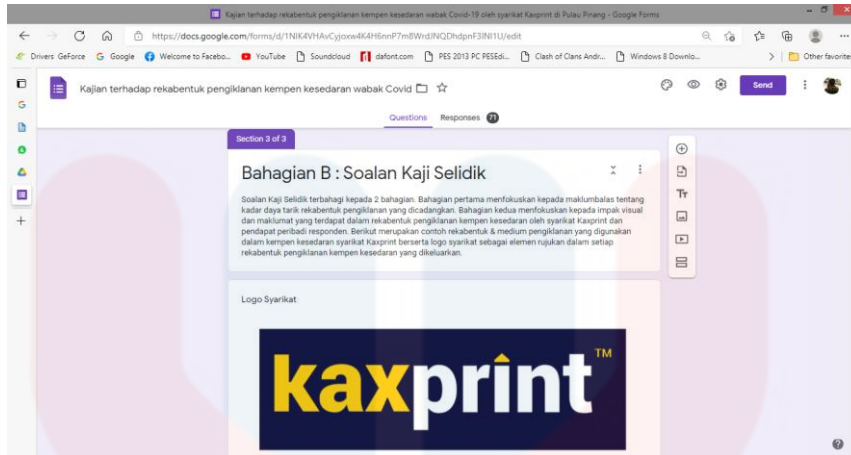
Kajian terhadap rekabentuk pengiklanan kempen kesedaran wabak Covid-19 oleh syarikat Kaxprint di Pulau Pinang - Google Forms

https://docs.google.com/forms/d/1NIK4VHAvCyjoxw4K4H6nnP7m8WrdJNQDhdpnF3lNI1U/edit

Drivers GeForce  Google  Welcome to Facebo...  YouTube  Soundcloud  dafont.com  PES 2013 PC PESEdi...  Clash of Clans Andr...  Windows 8 Downlo...  Other favorite

Kajian terhadap rekabentuk pengiklanan kempen kesedaran wabak Covid

Send

Questions  Responses 71

Section 3 of 3

Bahagian B : Soalan Kaji Selidik

Soalan Kaji Selidik terbahagi kepada 2 bahagian. Bahagian pertama menfokuskan kepada maklumbalas tentang kadar daya tarik rekabentuk pengiklanan yang dicadangkan. Bahagian kedua menfokuskan kepada impak visual dan maklumat yang terdapat dalam rekabentuk pengiklanan kempen kesedaran oleh syarikat Kaxprint dan pendapat peribadi responden. Berikut merupakan contoh rekabentuk & medium pengiklanan yang digunakan dalam kempen kesedaran syarikat Kaxprint berserta logo syarikat sebagai elemen rujukan dalam setiap rekabentuk pengiklanan kempen kesedaran yang dikeluarkan.

Logo Syarikat

kaxprint™